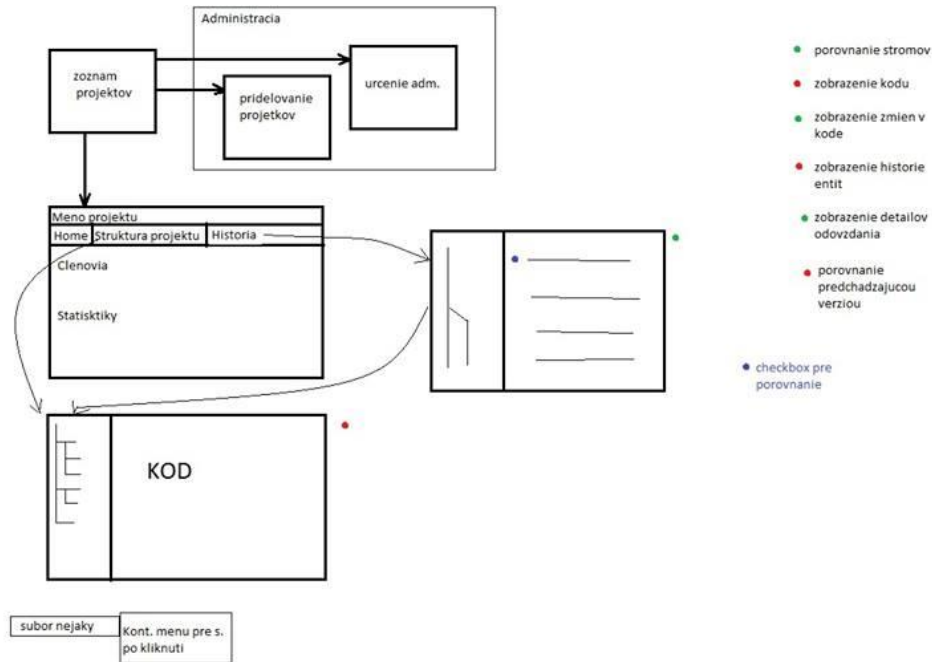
Administracia

zoznam projektov

pridelovanie projetkov

urcenie adm.

Meno projektu

Home | Struktura projektu | Historia

Clenovia

Statisktiky

KOD

subor nejaky

Kont. menu pre s. po kliknuti

porovnanie stromov

zobrazenie kodu

zobrazenie zmien v kode

zobrazenie historie entit

zobrazenie detailov odovzdania

porovnanie predchadzajucou verziou

checkbox pre porovnanie